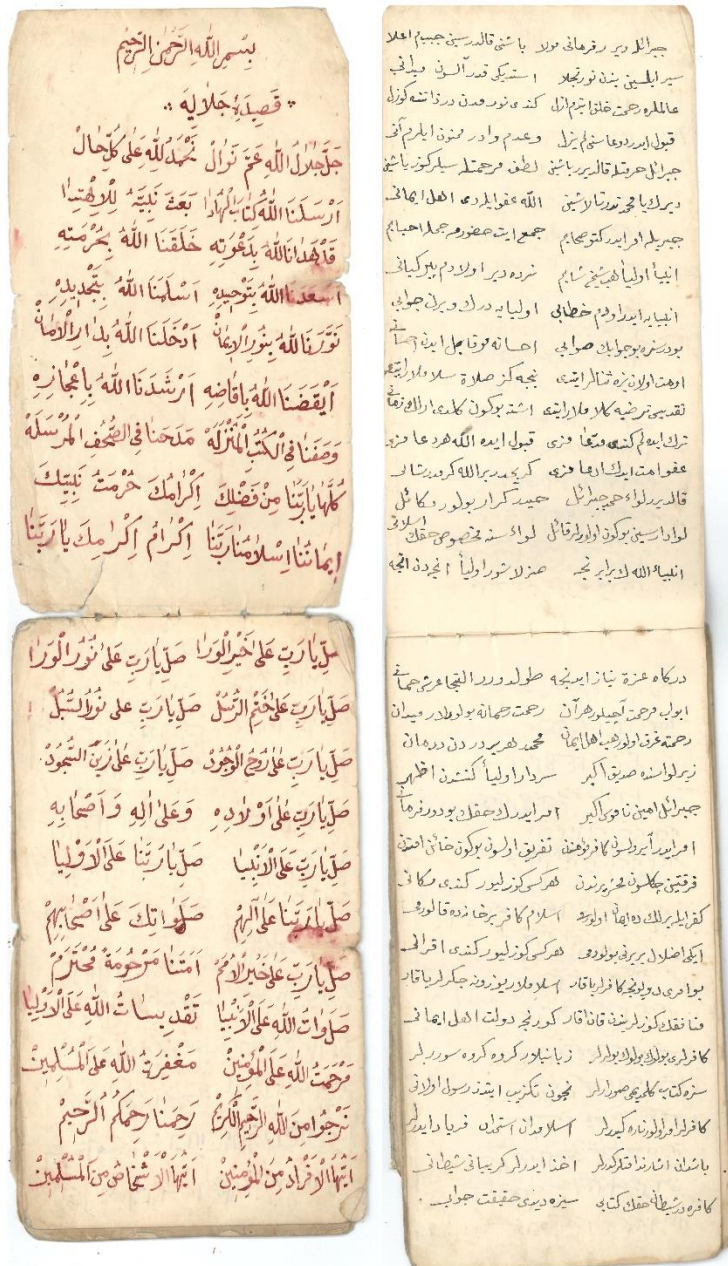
بسم الله الرحمن الرحيم

قصيدة جلاليه

جل جلال الله ختم تزال نحمد لله على كل حال
ارسل الله لنا لهدانا بعث نبيه لاهتدينا
قد هدانا الله بدعوته خلقنا الله بحرمته
اسعدنا الله بتوحيده اسلمنا الله بتجديده
نورنا الله بنور الايمان ادخلنا الله بدار الامان
ايقضنا الله بافاضه ارشدنا الله باعجازه
وصفنا في الكتب المنزله مدحنا في الصحف المرسله
كلها يا ربنا من فضلك اكرامك حرمت نبيك
ايماننا اسلامنا ربنا اكرام اكرامك يا ربنا

صل يا رب على خير الورى صل يا رب على نور الورى
صل يا رب على ختم الرسل صل يا رب على نور السبل
صل يا رب على روح الوجود صل يا رب على زين السجود
صل يا رب على اولاده وعلى اله واصحابه
صل يا رب على الانبيا صل يا ربنا على الاوليا
صل يا ربنا على الهم صلواتك على اصحابهم
صل يا رب على خير الامم امتنا مرحومة محترم
صلوات الله على الانبيا تقديسات الله على الاوليا
رحمة الله على المؤمنين مغفرة الله على المسلمين
نرجوا من الله الرحيم الكريم ربنا ارحمنا ارحم الراحمين
ايها الافراد من المؤمنين ايها الاشخاص من المسلمين

جبرائل دیر قرقرمانی مولا باشنی قالدرسین جسیم اعلا
سیر ایلسین بنده نور تجلا استدیکی قدر آلسون دیلنجی
عالمه رحمت غلدا تیم ازل کندی نوری دن درزانه کوزل
قبول ایردوعاسنی ازل وعدم وادر منزه ایلدم آنی
جبرائل دیرتعالا بیرباشنی لطف مرحمتله سیلر کوز یاشنی
دیرلدی یا محمد توزنا راتسین الله عفو ایلدی اهل ایمانی
جبرلر اوایردکتوجهام جمعیات حضورم جمله احبابم
انبیا اولیا هیچ شایام شرده دیر اولادم بیوک یانی
انبیا ایدرادم خطابی اولیایه درک ویرلر جوابی
بودسز بو جوابلر صوابی احسانه موقوف جلی ایمانی
اوحقت اولدرزه ثنا ارشدی نجه کز صلاة سلام اولدیکی
تقدیس ترضیه کلا ملراینه اشته بولکون کلدی ارلر زمانی
ترک ایدم کندی معنا وری قبول ایده الله هر دعا مزی
عفو امت ایسلر اهما وری کری مدد ایله الله کوردی نسانی
قالدیرلر او حیجبرائل حمید کرار بولور دکاتی
لوا ناسین یو کوی او اوارقا لری لوا سنه مخصوص حقک اسلامی
انبیا اکیرا بر نجه صنلا سنوراولیا تجدید انجه

درکاه عزت نیاز ایدیجه طولد ورر التجا مرحمت
ابواب مرحمت کچیلور آن رحمت جماته بولولار میدان
رحمته غرق اولور اهل ایمان محمد هر بر دن درمان
زبراونسنه صدیق اکبر سردار اولیا کنتدن اظهار
جبرائل امین ناموس اکبر امرایدر حقدن بو دورمرحمتی
امرایدر آیرلسونگ کافر مومن تفریق اولسون بوکون خلق اهتدی
فرقتین چکلون هر برندن هر کسی کوزلیور کندی مکانی
کفرایله برلک دیه ایا اولوبدن اسلام کافر برخانه ده قالورلر
ایکی اضلال بربرنی بولودر هر کسی کوزلیور کندی اقرانی
بوامری دولیچه کافر یا قار اسلاملار یوزونه جکر لر باقار
فنا نقک کوزلرندن قان آقار کورنجه دولت اهل ایمانی
کافرلری بولک بولک بولور زبانیلور کروه کروه سوردرلر
سزه کتب کلدی نه صورلر نیجون تکذیب ایتدیز رسول اولانی
کافرلر اولورلر نه کیدرلر اسلامدان آشتر فریا دایدرلر
باشلنی اشارتدن قتل کیدرلر اخذ ایدرلر کرییانی شیطانی
کافره دیر شیطان حقک کتابی سیزه دیدی حقیقت جوابی